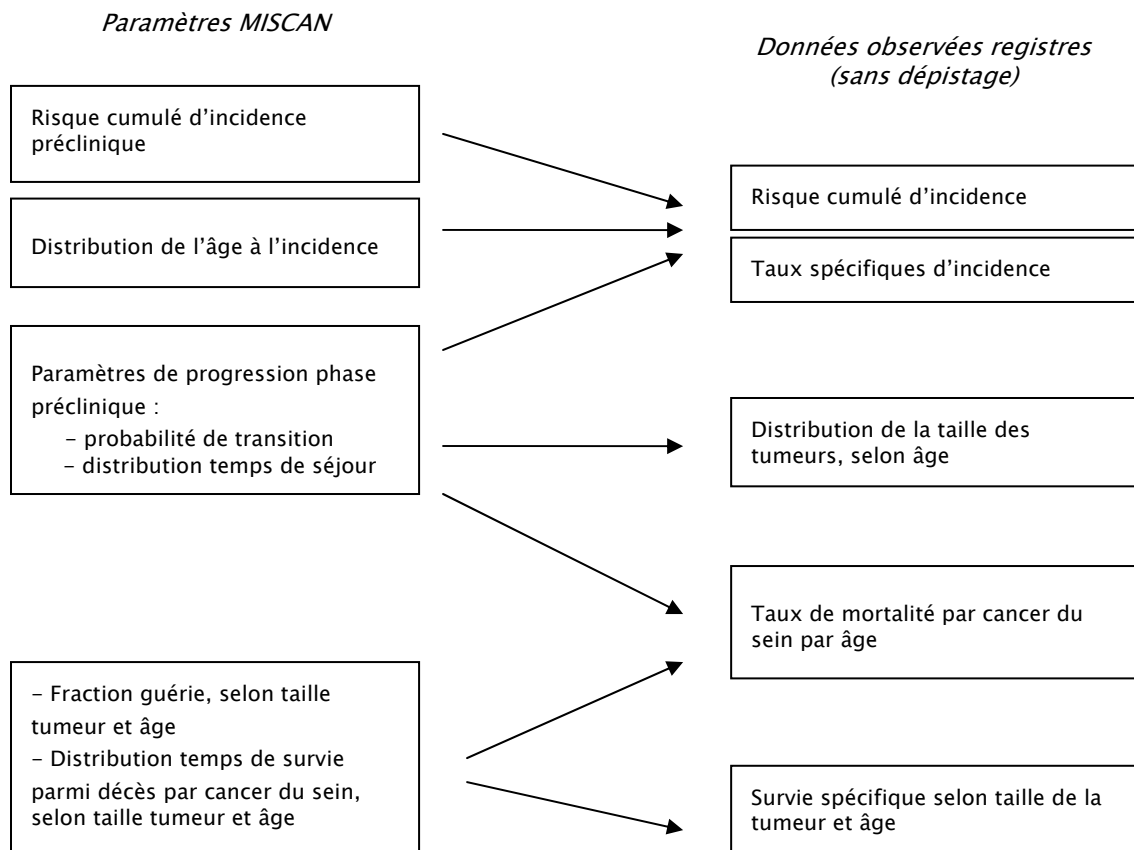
*Paramètres MISCAN*

*Données observées registres (sans dépistage)*

Risque cumulé d'incidence préclinique

Distribution de l'âge à l'incidence

Paramètres de progression phase préclinique :
- probabilité de transition
- distribution temps de séjour

- Fraction guérie, selon taille tumeur et âge
- Distribution temps de survie parmi décès par cancer du sein, selon taille tumeur et âge

Risque cumulé d'incidence

Taux spécifiques d'incidence

Distribution de la taille des tumeurs, selon âge

Taux de mortalité par cancer du sein par âge

Survie spécifique selon taille de la tumeur et âge